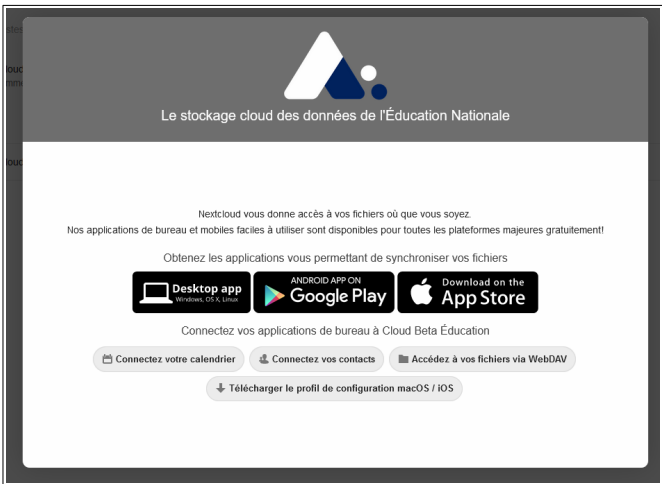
Le stockage cloud des données de l'Éducation Nationale

Nextcloud vous donne accès à vos fichiers où que vous soyez.
Nos applications de bureau et mobiles faciles à utiliser sont disponibles pour toutes les plateformes majeures gratuitement!

Obtenez les applications vous permettant de synchroniser vos fichiers

Desktop app Windows, OS X, Linux

ANDROID APP ON Google Play

Download on the App Store

Connectez vos applications de bureau à Cloud Beta Éducation

Connectez votre calendrier

Connectez vos contacts

Accédez à vos fichiers via WebDAV

Télécharger le profil de configuration macOS / iOS